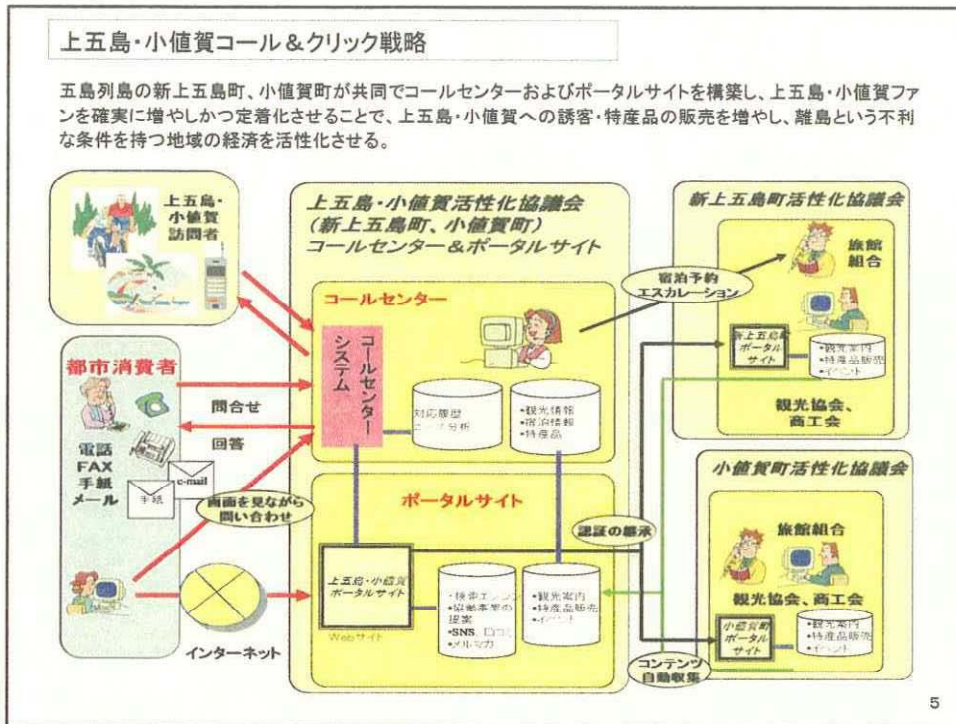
上五島・小値賀コール＆クリック戦略

五島列島の新上五島町、小値賀町が共同でコールセンターおよびポータルサイトを構築し、上五島・小値賀ファンを確実に増やしかつ定着化させることで、上五島・小値賀への誘客・特産品の販売を増やし、離島という不利な条件を持つ地域の経済を活性化させる。

上五島・小値賀訪問者

都市消費者

電話
FAX
手紙
メール

問合せ

回答

手紙

e-mail

画面を見ながら問い合わせ

インターネット

上五島・小値賀活性化協議会
（新上五島町、小値賀町）
コールセンター＆ポータルサイト

コールセンター

コールセンターシステム

対応履歴
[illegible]分析

・観光情報
・宿泊情報
・特産品

ポータルサイト

上五島・小値賀ポータルサイト

Webサイト

・検索エンジン
・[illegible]
提案
・SNS、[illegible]
・メルマガ

・観光案内
・特産品販売
・イベント

宿泊予約エスカレーション

認証の継承

コンテンツ自動収集

新上五島町活性化協議会

旅館組合

新上五島町ポータルサイト

・観光案内
・特産品販売
・イベント

観光協会、商工会

小値賀町活性化協議会

旅館組合

観光協会、商工会

小値賀町ポータルサイト

・観光案内
・特産品販売
・イベント

5